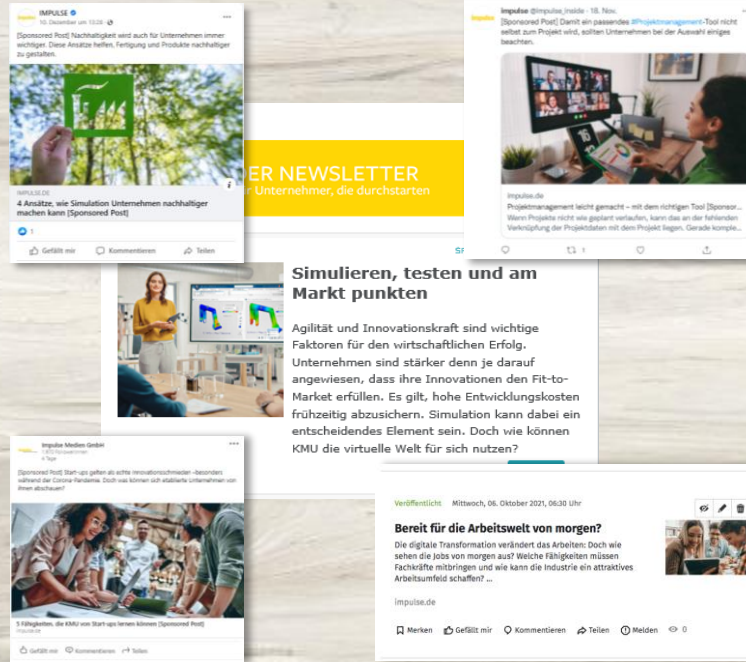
impulse
IMPULSE
10. Dezember um 13:28 ·

[Sponsored Post] Nachhaltigkeit wird auch für Unternehmen immer wichtiger. Diese Ansätze helfen, Fertigung und Produkte nachhaltiger zu gestalten.

IMPULSE.DE
4 Ansätze, wie Simulation Unternehmen nachhaltiger machen kann [Sponsored Post]

1

Gefällt mir   Kommentieren   Teilen

impulse @impulse_inside · 18. Nov.
[Sponsored Post] Damit ein passendes #Projektmanagement-Tool nicht selbst zum Projekt wird, sollten Unternehmen bei der Auswahl einige beachten.

impulse.de
Projektmanagement leicht gemacht – mit dem richtigen Tool [Sponsor...
Wenn Projekte nicht wie geplant verlaufen, kann das an der fehlenden Verknüpfung der Projektdaten mit dem Projekt liegen. Gerade komple...

1

ER NEWSLETTER
r Unternehmer, die durchstarten

Simulieren, testen und am Markt punkten

Agilität und Innovationskraft sind wichtige Faktoren für den wirtschaftlichen Erfolg. Unternehmen sind stärker denn je darauf angewiesen, dass ihre Innovationen den Fit-to-Market erfüllen. Es gilt, hohe Entwicklungskosten frühzeitig abzusichern. Simulation kann dabei ein entscheidendes Element sein. Doch wie können KMU die virtuelle Welt für sich nutzen?

Impulse Medien GmbH
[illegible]
4 Tage

[Sponsored Post] Start-ups gelten als echte Innovationsschmieden –besonders während der Corona-Pandemie. Doch was können sich etablierte Unternehmen von ihnen abschauen?

5 Fähigkeiten, die KMU von Start-ups lernen können [Sponsored Post]
impulse.de

Gefällt mir   Kommentieren   Teilen

Veröffentlicht   Mittwoch, 06. Oktober 2021, 06:30 Uhr

Bereit für die Arbeitswelt von morgen?
Die digitale Transformation verändert das Arbeiten: Doch wie sehen die Jobs von morgen aus? Welche Fähigkeiten müssen Fachkräfte mitbringen und wie kann die Industrie ein attraktives Arbeitsumfeld schaffen? ...

impulse.de

Merken   Gefällt mir   Kommentieren   Teilen   Melden   0